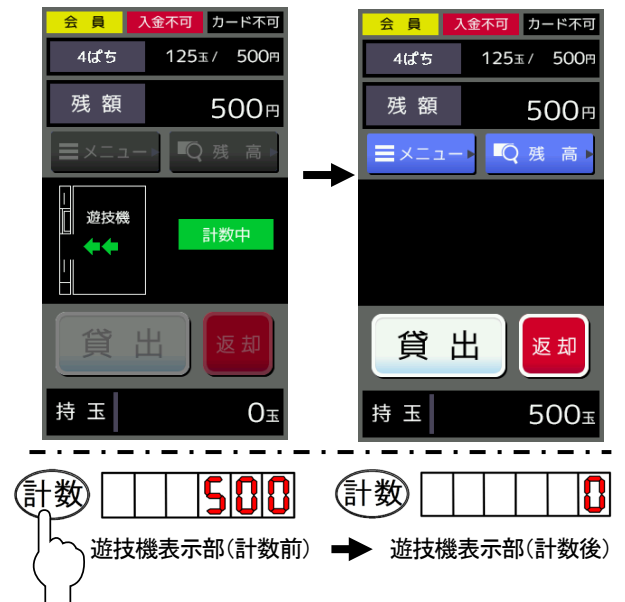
会員 入金不可 カード不可
4ぱち 125玉/ 500円
残額 500円
メニュー 残高
遊技機
計数中
貸出 返却
持玉 0玉

会員 入金不可 カード不可
4ぱち 125玉/ 500円
残額 500円
メニュー 残高
貸出 返却
持玉 500玉

計数 500
遊技機表示部(計数前)

計数 0
遊技機表示部(計数後)